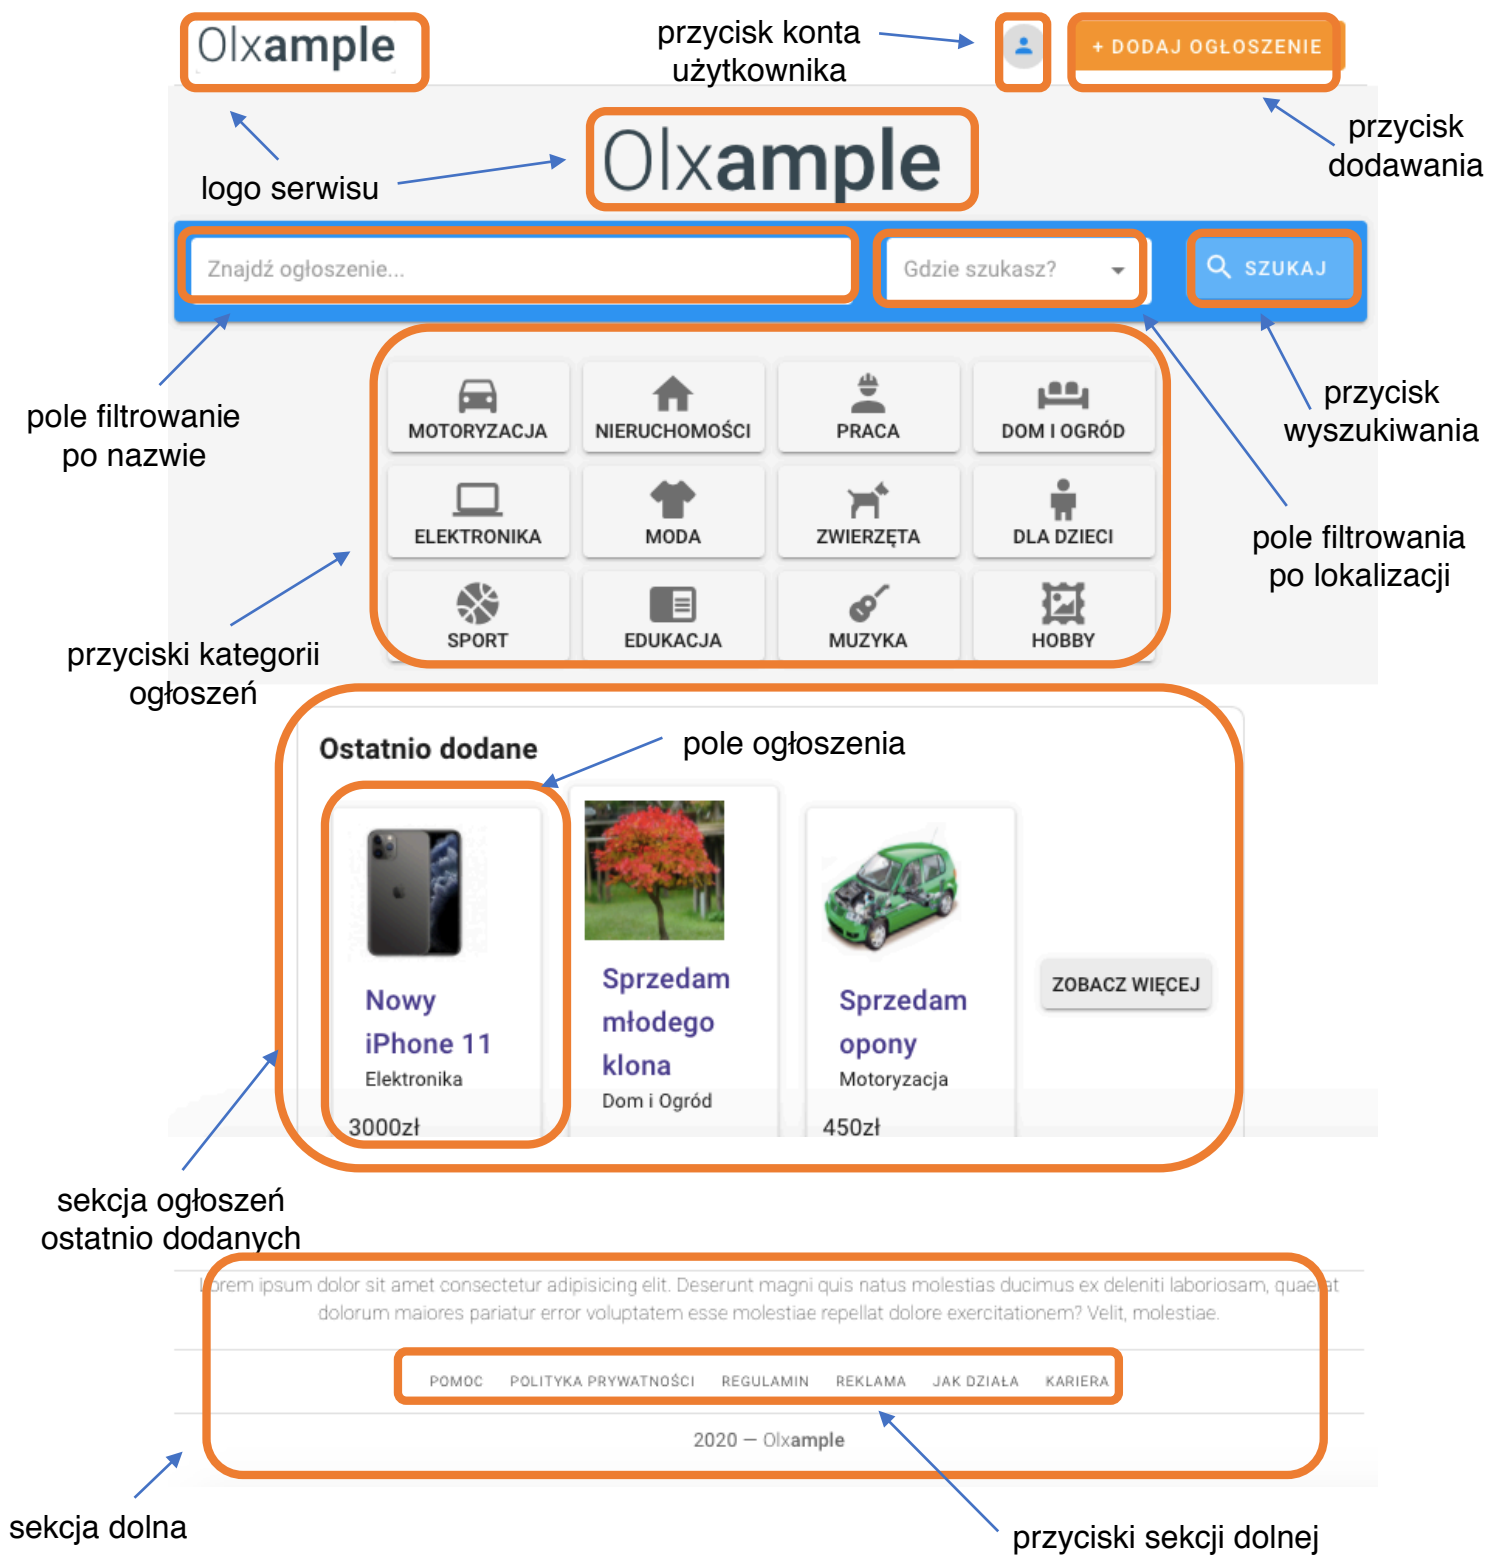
Olxample

przycisk konta użytkownika

+ DODAJ OGŁOSZENIE

przycisk dodawania

logo serwisu

Olxample

Znajdź ogłoszenie...

Gdzie szukasz?

SZUKAJ

pole filtrowanie po nazwie

przycisk wyszukiwania

MOTORYZACJA

NIERUCHOMOŚCI

PRACA

DOM I OGRÓD

ELEKTRONIKA

MODA

ZWIERZĘTA

DLA DZIECI

SPORT

EDUKACJA

MUZYKA

HOBBY

pole filtrowania po lokalizacji

przyciski kategorii ogłoszeń

Ostatnio dodane

pole ogłoszenia

Nowy iPhone 11
Elektronika
3000zł

Sprzedam młodego klona
Dom i Ogród

Sprzedam opony
Motoryzacja
450zł

ZOBACZ WIĘCEJ

sekcja ogłoszeń ostatnio dodanych

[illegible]rem ipsum dolor sit amet consectetur adipisicing elit. Deserunt magni quis natus molestias ducimus ex deleniti laboriosam, quae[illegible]t dolorum maiores pariatur error voluptatem esse molestiae repellat dolore exercitationem? Velit, molestiae.

POMOC POLITYKA PRYWATNOŚCI REGULAMIN REKLAMA JAK DZIAŁA KARIERA

2020 — Olxample

sekcja dolna

przyciski sekcji dolnej